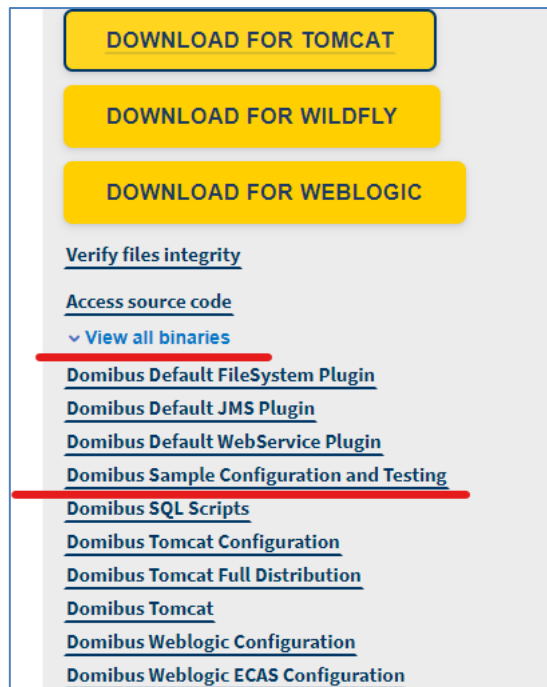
DOWNLOAD FOR TOMCAT

DOWNLOAD FOR WILDFLY

DOWNLOAD FOR WEBLOGIC

Verify files integrity

Access source code

View all binaries

Domibus Default FileSystem Plugin

Domibus Default JMS Plugin

Domibus Default WebService Plugin

Domibus Sample Configuration and Testing

Domibus SQL Scripts

Domibus Tomcat Configuration

Domibus Tomcat Full Distribution

Domibus Tomcat

Domibus Weblogic Configuration

Domibus Weblogic ECAS Configuration